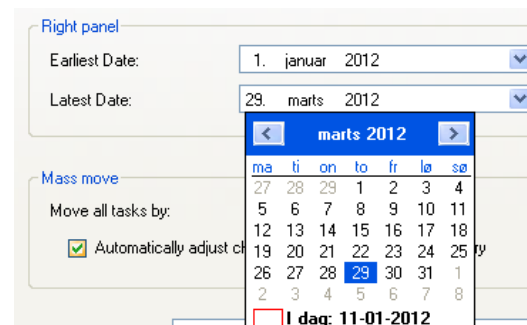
Right panel

Earliest Date: 1. januar 2012

Latest Date: 29. marts 2012

Mass move

Move all tasks by:

Automatically adjust ch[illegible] y

marts 2012

| ma | ti | on | to | fr | lø | sø |
|---|---|---|---|---|---|---|
| 27 | 28 | 29 | 1 | 2 | 3 | 4 |
| 5 | 6 | 7 | 8 | 9 | 10 | 11 |
| 12 | 13 | 14 | 15 | 16 | 17 | 18 |
| 19 | 20 | 21 | 22 | 23 | 24 | 25 |
| 26 | 27 | 28 | 29 | 30 | 31 | 1 |
| 2 | 3 | 4 | 5 | 6 | 7 | 8 |

I dag: 11-01-2012